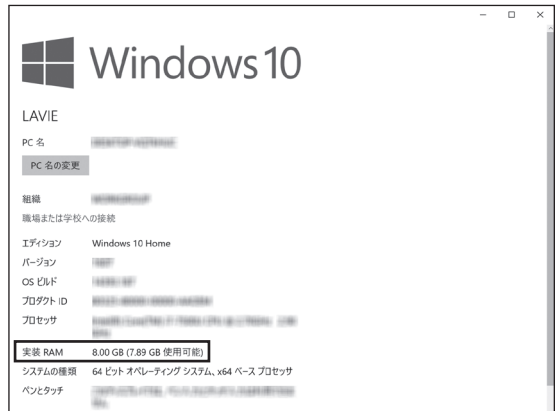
Windows 10

LAVIE

PC 名 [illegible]

PC 名の変更

組織 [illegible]

職場または学校への接続

エディション Windows 10 Home

バージョン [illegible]

OS ビルド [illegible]

プロダクト ID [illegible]

プロセッサ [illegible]

実装 RAM 8.00 GB (7.89 GB 使用可能)

システムの種類 64 ビット オペレーティング システム、x64 ベース プロセッサ

ペンとタッチ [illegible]